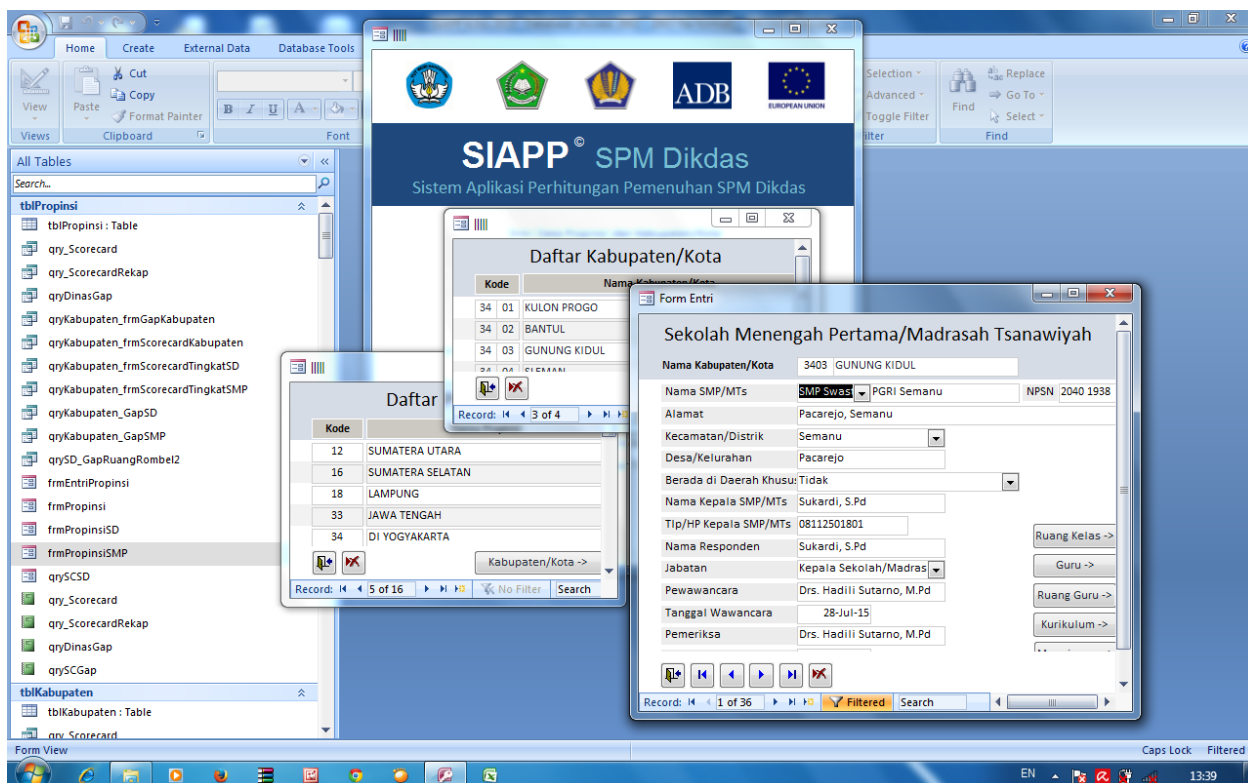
Home Create External Data Database Tools

View
Views
Paste
Cut
Copy
Format Painter
Clipboard
Font

Selection
Advanced
Toggle Filter
Filter
Find
Replace
Go To
Select
Find

All Tables
Search...
tblPropinsi
tblPropinsi : Table
qry_Scorecard
qry_ScorecardRekap
qryDinasGap
qryKabupaten_frmGapKabupaten
qryKabupaten_frmScorecardKabupaten
qryKabupaten_frmScorecardTingkatSD
qryKabupaten_frmScorecardTingkatSMP
qryKabupaten_GapSD
qryKabupaten_GapSMP
qrySD_GapRuangRombel2
frmEntriPropinsi
frmPropinsi
frmPropinsiSD
frmPropinsiSMP
qrySCSD
qry_Scorecard
qry_ScorecardRekap
qryDinasGap
qrySCGap
tblKabupaten
tblKabupaten : Table
qry_Scorecard

ADB
EUROPEAN UNION

SIAPP© SPM Dikdas
Sistem Aplikasi Perhitungan Pemenuhan SPM Dikdas

Daftar Kabupaten/Kota
| Kode | | Nama Kabupaten/Kota |
|---|---|---|
| 34 | 01 | KULON PROGO |
| 34 | 02 | BANTUL |
| 34 | 03 | GUNUNG KIDUL |
| 34 | 04 | SLEMAN |
Record: 3 of 4

Daftar
| Kode | |
|---|---|
| 12 | SUMATERA UTARA |
| 16 | SUMATERA SELATAN |
| 18 | LAMPUNG |
| 33 | JAWA TENGAH |
| 34 | DI YOGYAKARTA |
Kabupaten/Kota ->
Record: 5 of 16 No Filter Search

Form Entri
Sekolah Menengah Pertama/Madrasah Tsanawiyah
Nama Kabupaten/Kota 3403 GUNUNG KIDUL
Nama SMP/MTs SMP Swas PGRI Semanu NPSN 2040 1938
Alamat Pacarejo, Semanu
Kecamatan/Distrik Semanu
Desa/Kelurahan Pacarejo
Berada di Daerah Khusus Tidak
Nama Kepala SMP/MTs Sukardi, S.Pd
Tlp/HP Kepala SMP/MTs 08112501801
Nama Responden Sukardi, S.Pd
Jabatan Kepala Sekolah/Madras
Pewawancara Drs. Hadili Sutarno, M.Pd
Tanggal Wawancara 28-Jul-15
Pemeriksa Drs. Hadili Sutarno, M.Pd
Ruang Kelas ->
Guru ->
Ruang Guru ->
Kurikulum ->
Record: 1 of 36 Filtered Search

Form View
Caps Lock Filtered
EN 13:39